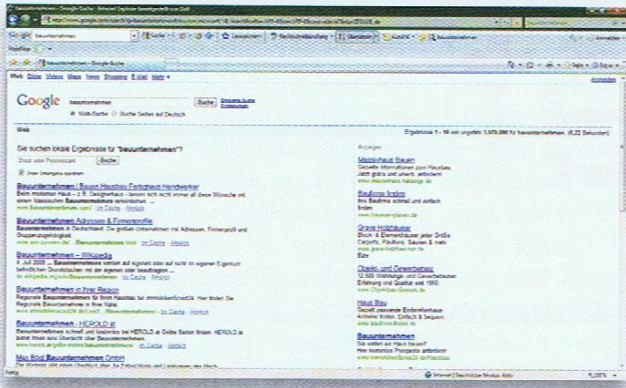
bauunternehmen - Google-Suche - Windows Internet Explorer bereitgestellt von Dell

Google bauunternehmen

bauunternehmen - Google-Suche

Web Bilder Videos Maps News Shopping E-Mail Mehr ▾

Anmelden

Google bauunternehmen Suche Erweiterte Suche Einstellungen

Das Web Seiten auf Deutsch

Web Ergebnisse 1 - 10 von ungefähr 3.870.000 für bauunternehmen. (0,22 Sekunden)

Sie suchen lokale Ergebnisse für "bauunternehmen"?

Stadt oder Postleitzahl Suche

Bauunternehmen | Bauen Hausbau Fertighaus Handwerker

Bauunternehmen Adressen & Firmenprofile

Bauunternehmen – Wikipedia

Bauunternehmen in Ihrer Region

Bauunternehmen - HEROLD.at

Max Bögl Bauunternehmen GmbH

Anzeigen

Massivhaus Bauen

Baufirma finden

Grave Holzbauer

Obeldo und Gewerbebau

Haus Bau

Bauunternehmen

Fertig

Internet | Geschützter Modus: Aktiv

100%